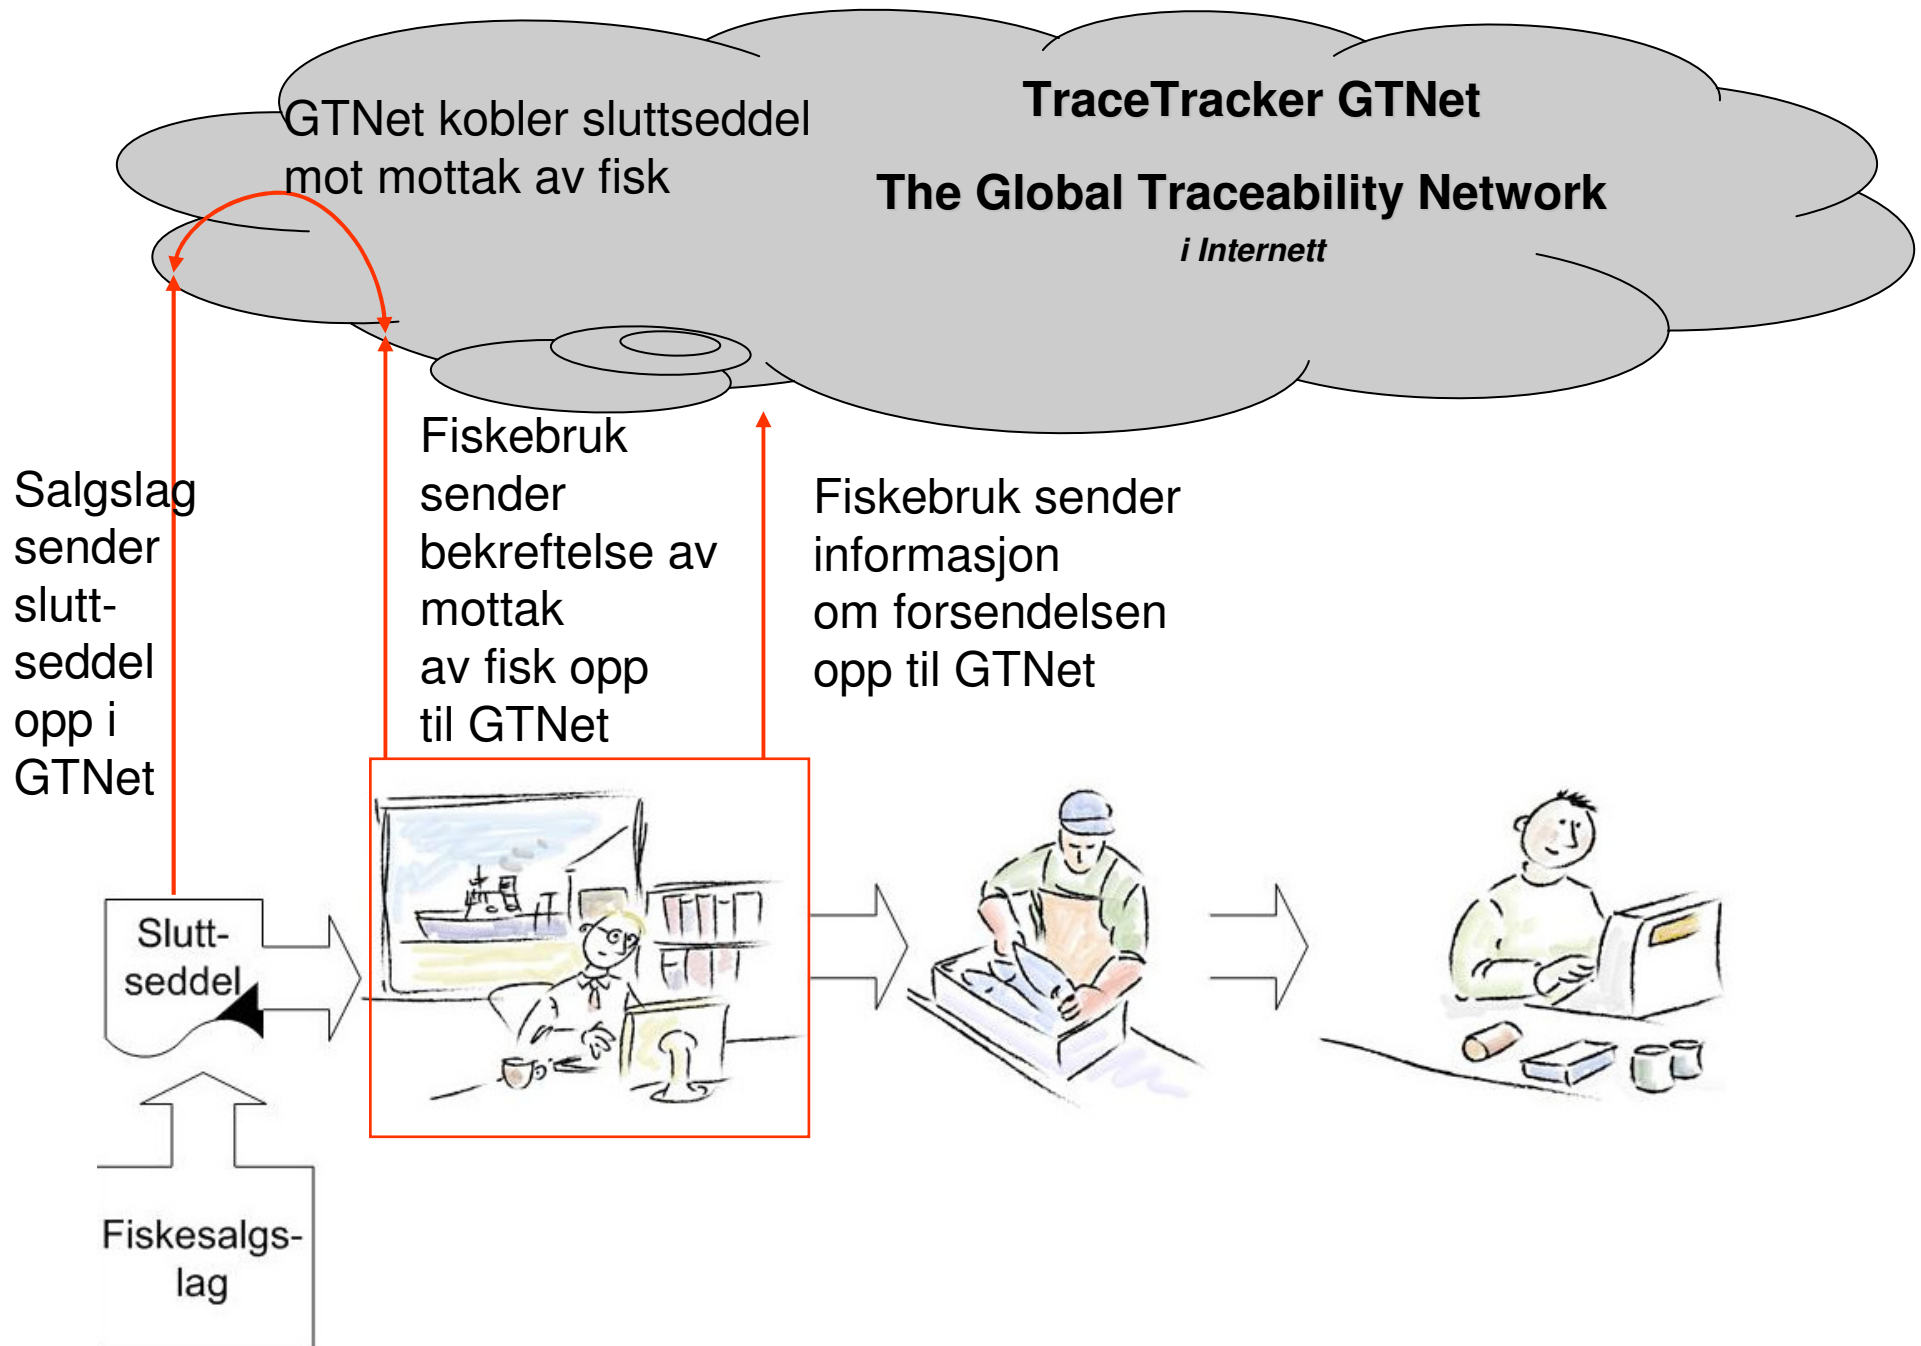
GTNet kobler sluttseddel mot mottak av fisk

TraceTracker GTNet

The Global Traceability Network

i Internett

Salgslag sender slutt-seddel opp i GTNet

Fiskebruk sender bekreftelse av mottak av fisk opp til GTNet

Fiskebruk sender informasjon om forsendelsen opp til GTNet

Slutt-seddel

Fiskesalgs-lag